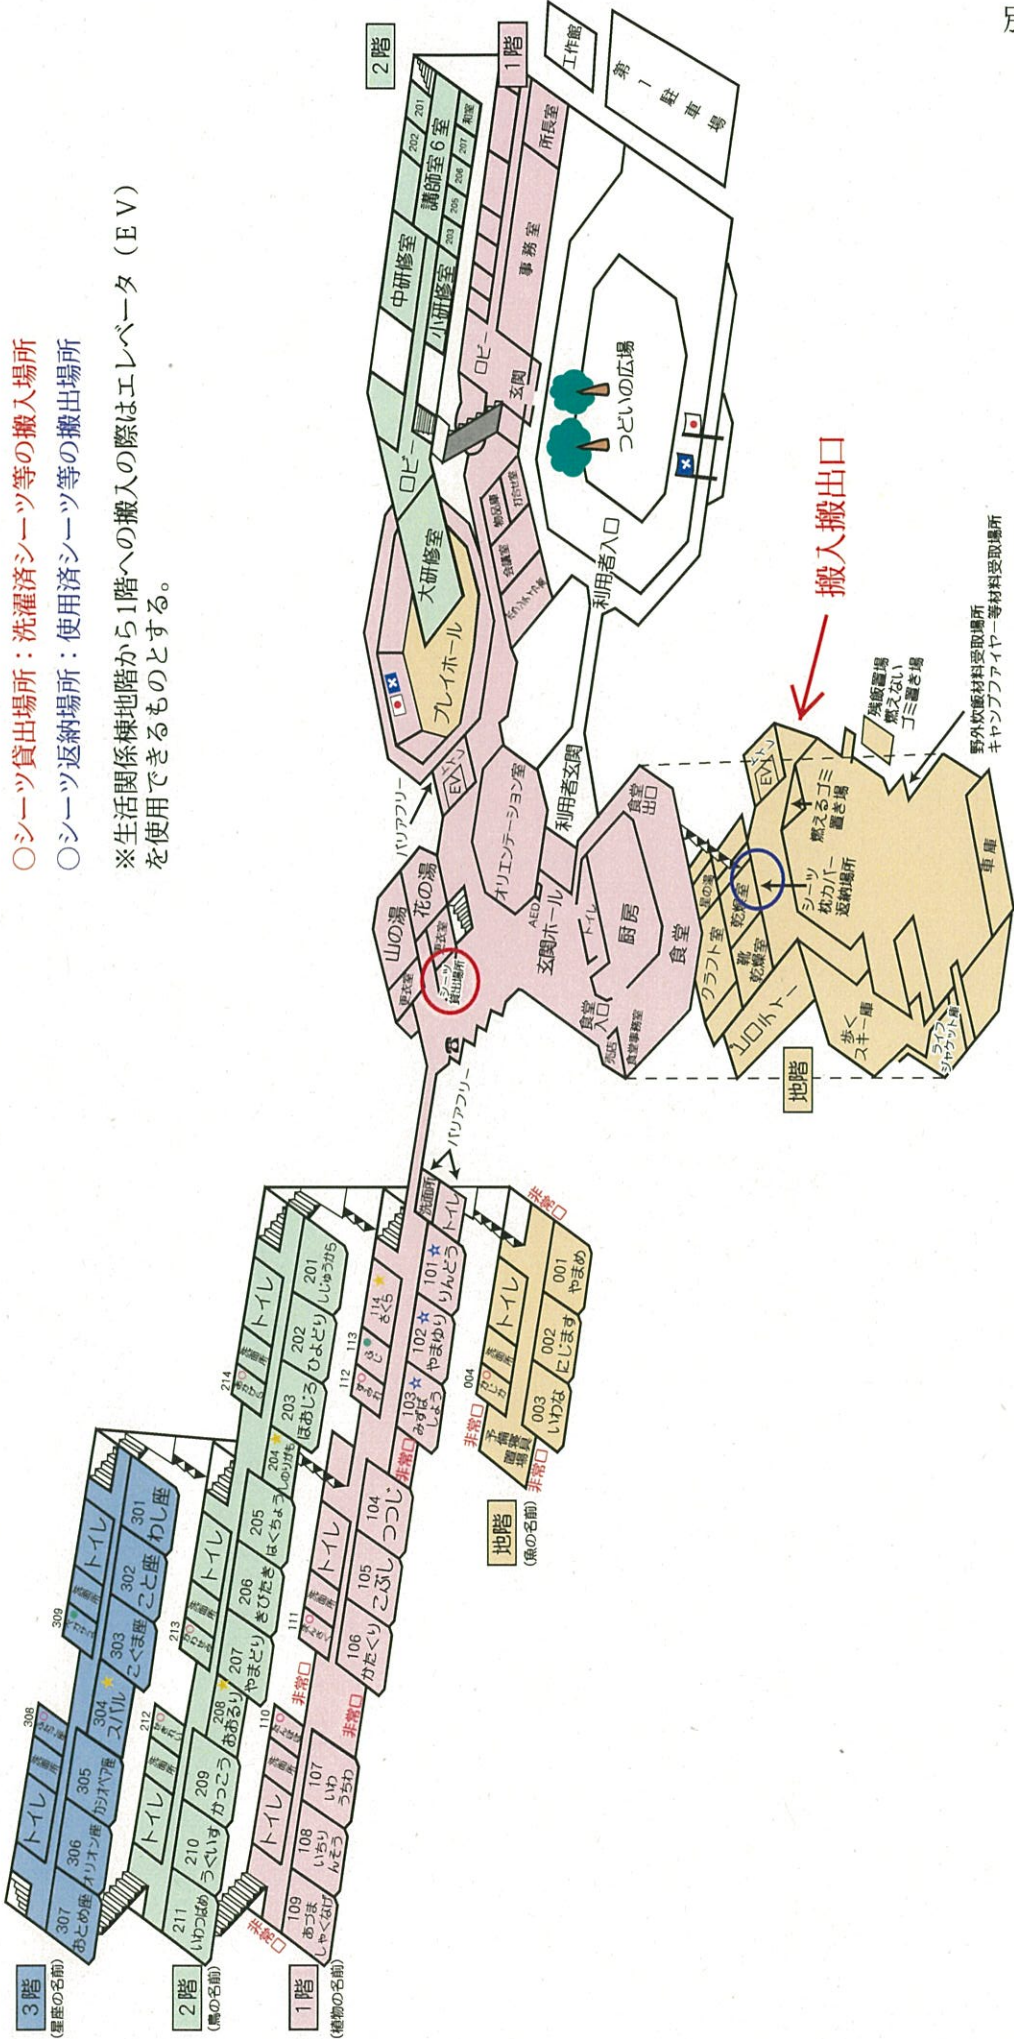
○シーツ貸出場所：洗濯済シーツ等の搬入場所
○シーツ返納場所：使用済シーツ等の搬出場所

※生活関係棟地階から1階への搬入の際はエレベータ（EV）を使用できるものとする。

搬入搬出口

2階
1階
工作館
第1駐車場
所長室
事務室
ロビー
玄関
つどいの広場
中研修室
小研修室
講師室6室
201
202
203
205
206
207
和室
ロビー
大研修室
プレイホール
利用者入口
物品庫
打合せ室
会議室
EV
バリアフリー
オリエンテーション室
利用者玄関
食堂出口
山の湯
花の湯
更衣室
シーツ貸出場所
AED
玄関ホール
トイレ
厨房
食堂
食堂入口
食堂事務室
クラフト室
靴乾燥室
乾燥室
シーツ枕カバー返納場所
燃えるゴミ置き場
残飯置場
燃えないゴミ置き場
野外炊飯材料受取場所
キャンプファイヤー等材料受取場所
車庫
歩くスキー庫
ライフジャケット庫
ロッカー
地階

3階 (星座の名前)
2階 (鳥の名前)
1階 (植物の名前)
地階 (魚の名前)

307 おとめ座
306 オリオン座
305 カシオペア座
304 スバル
303 こぐま座
302 こと座
301 わし座
308
309
トイレ
洗面所

211 いわつばめ
210 うぐいす
209 かっこう
208 あおあし
207 やまどり
206 きびたき
205 はくちょう
204 しのびずも
203 ほおじろ
202 ひよどり
201 しじゅうから
212
213
214
トイレ
洗面所

109 あつましゃくなげ
108 いちりんそう
107 いわうちわ
106 かたくり
105 こぶし
104 つつじ
103 みずばしょう
102 やまゆり
101 りんどう
110
111
112
113
114 さくら
トイレ
洗面所
非常口

003 いわな
002 にじます
001 やまめ
004
予備寝具置場
トイレ
洗面所
非常口
バリアフリー